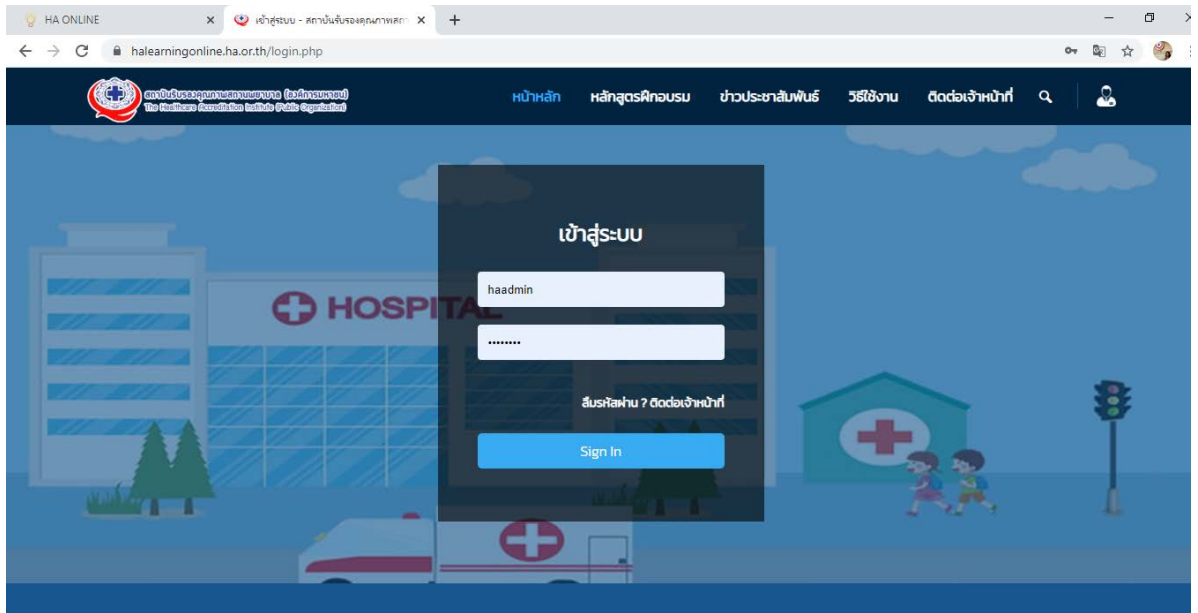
HA ONLINE
เข้าสู่ระบบ - สถาบันรับรองคุณภาพสถ
halearningonline.ha.or.th/login.php

สถาบันรับรองคุณภาพสถานพยาบาล (องค์การมหาชน)
The Healthcare Accreditation Institute (Public Organization)

หน้าหลัก หลักสูตรฝึกอบรม ข่าวประชาสัมพันธ์ วิธีใช้งาน ติดต่อเจ้าหน้าที่

HOSPITAL

เข้าสู่ระบบ

haadmin

••••••••

ลืมรหัสผ่าน ? ติดต่อเจ้าหน้าที่

Sign In